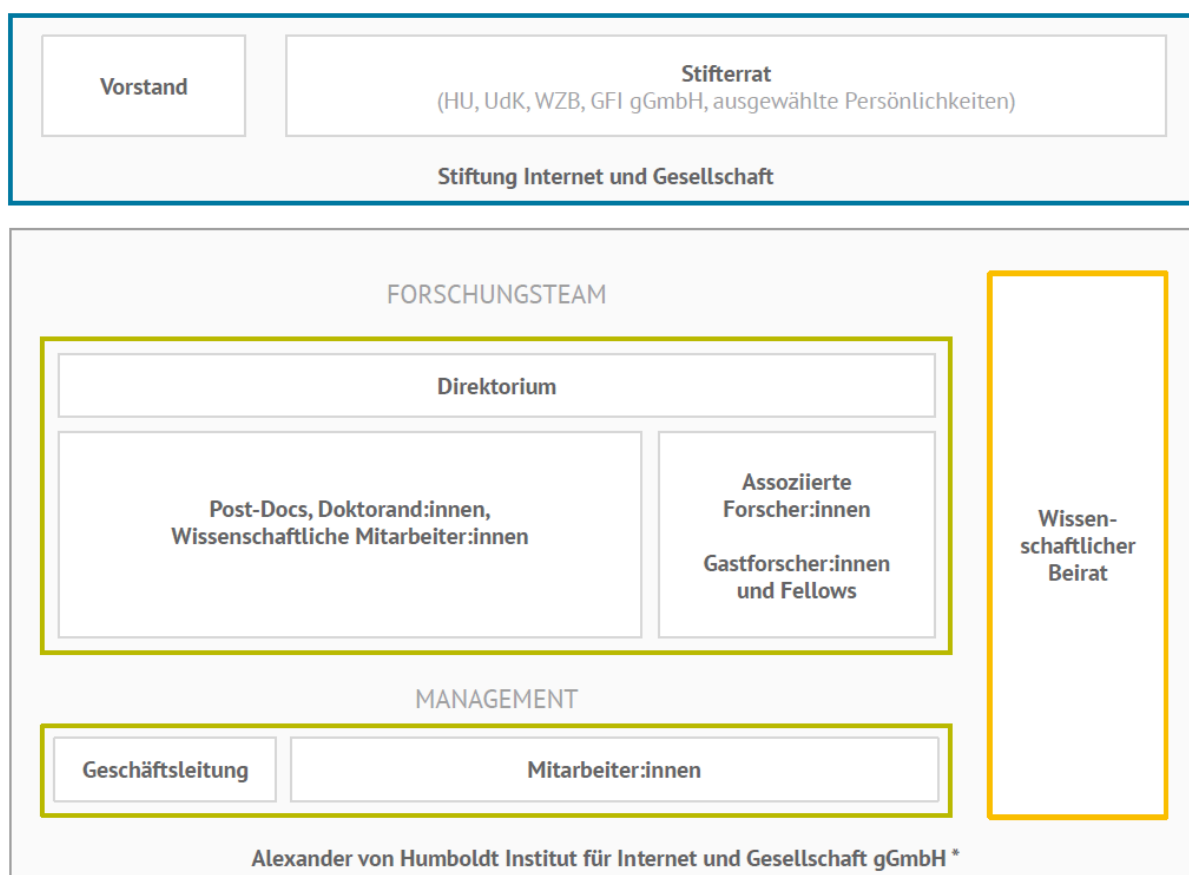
Vorstand

Stifterrat
(HU, UdK, WZB, GFI gGmbH, ausgewählte Persönlichkeiten)

Stiftung Internet und Gesellschaft

FORSCHUNGSTEAM

Direktorium

Post-Docs, Doktorand:innen, Wissenschaftliche Mitarbeiter:innen

Assoziierte Forscher:innen

Gastforscher:innen und Fellows

Wissenschaftlicher Beirat

MANAGEMENT

Geschäftsleitung

Mitarbeiter:innen

Alexander von Humboldt Institut für Internet und Gesellschaft gGmbH *